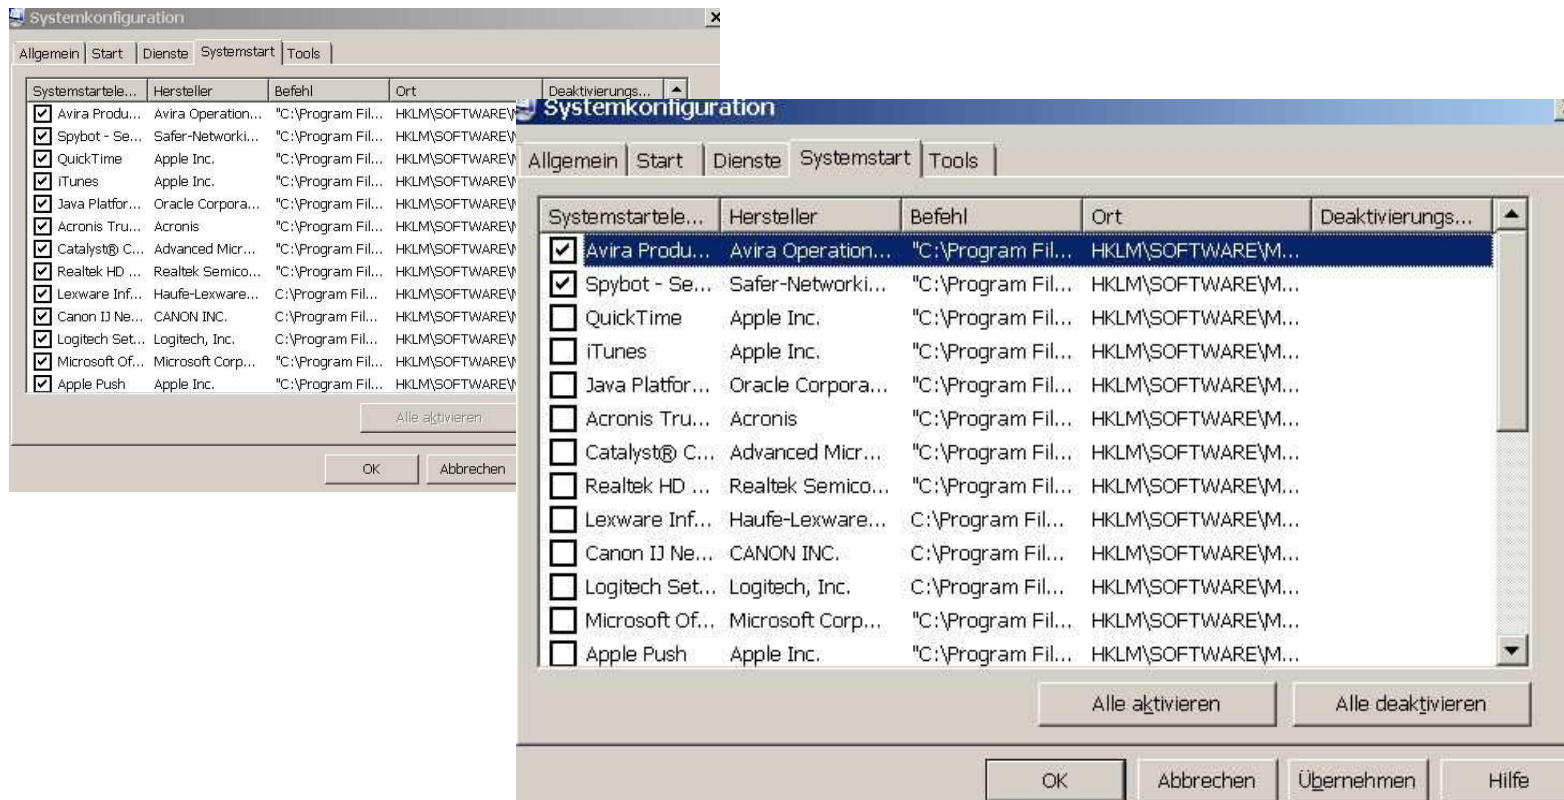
Systemkonfiguration

Allgemein | Start | Dienste | Systemstart | Tools

| Systemstartele... | Hersteller | Befehl | Ort | Deaktivierungs... |
|---|---|---|---|---|
| Avira Produ... | Avira Operation... | "C:\Program Fil... | HKLM\SOFTWARE\ | |
| Spybot - Se... | Safer-Networki... | "C:\Program Fil... | HKLM\SOFTWARE\ | |
| QuickTime | Apple Inc. | "C:\Program Fil... | HKLM\SOFTWARE\ | |
| iTunes | Apple Inc. | "C:\Program Fil... | HKLM\SOFTWARE\ | |
| Java Platfor... | Oracle Corpora... | "C:\Program Fil... | HKLM\SOFTWARE\ | |
| Acronis Tru... | Acronis | "C:\Program Fil... | HKLM\SOFTWARE\ | |
| Catalyst® C... | Advanced Micr... | "C:\Program Fil... | HKLM\SOFTWARE\ | |
| Realtek HD ... | Realtek Semico... | "C:\Program Fil... | HKLM\SOFTWARE\ | |
| Lexware Inf... | Haufe-Lexware... | C:\Program Fil... | HKLM\SOFTWARE\ | |
| Canon IJ Ne... | CANON INC. | C:\Program Fil... | HKLM\SOFTWARE\ | |
| Logitech Set... | Logitech, Inc. | C:\Program Fil... | HKLM\SOFTWARE\ | |
| Microsoft Of... | Microsoft Corp... | "C:\Program Fil... | HKLM\SOFTWARE\ | |
| Apple Push | Apple Inc. | "C:\Program Fil... | HKLM\SOFTWARE\ | |

Alle aktivieren

OK Abbrechen

Systemkonfiguration

Allgemein | Start | Dienste | Systemstart | Tools

| Systemstartele... | Hersteller | Befehl | Ort | Deaktivierungs... |
|---|---|---|---|---|
| Avira Produ... | Avira Operation... | "C:\Program Fil... | HKLM\SOFTWARE\M... | |
| Spybot - Se... | Safer-Networki... | "C:\Program Fil... | HKLM\SOFTWARE\M... | |
| QuickTime | Apple Inc. | "C:\Program Fil... | HKLM\SOFTWARE\M... | |
| iTunes | Apple Inc. | "C:\Program Fil... | HKLM\SOFTWARE\M... | |
| Java Platfor... | Oracle Corpora... | "C:\Program Fil... | HKLM\SOFTWARE\M... | |
| Acronis Tru... | Acronis | "C:\Program Fil... | HKLM\SOFTWARE\M... | |
| Catalyst® C... | Advanced Micr... | "C:\Program Fil... | HKLM\SOFTWARE\M... | |
| Realtek HD ... | Realtek Semico... | "C:\Program Fil... | HKLM\SOFTWARE\M... | |
| Lexware Inf... | Haufe-Lexware... | C:\Program Fil... | HKLM\SOFTWARE\M... | |
| Canon IJ Ne... | CANON INC. | C:\Program Fil... | HKLM\SOFTWARE\M... | |
| Logitech Set... | Logitech, Inc. | C:\Program Fil... | HKLM\SOFTWARE\M... | |
| Microsoft Of... | Microsoft Corp... | "C:\Program Fil... | HKLM\SOFTWARE\M... | |
| Apple Push | Apple Inc. | "C:\Program Fil... | HKLM\SOFTWARE\M... | |

Alle aktivieren   Alle deaktivieren

OK   Abbrechen   Übernehmen   Hilfe